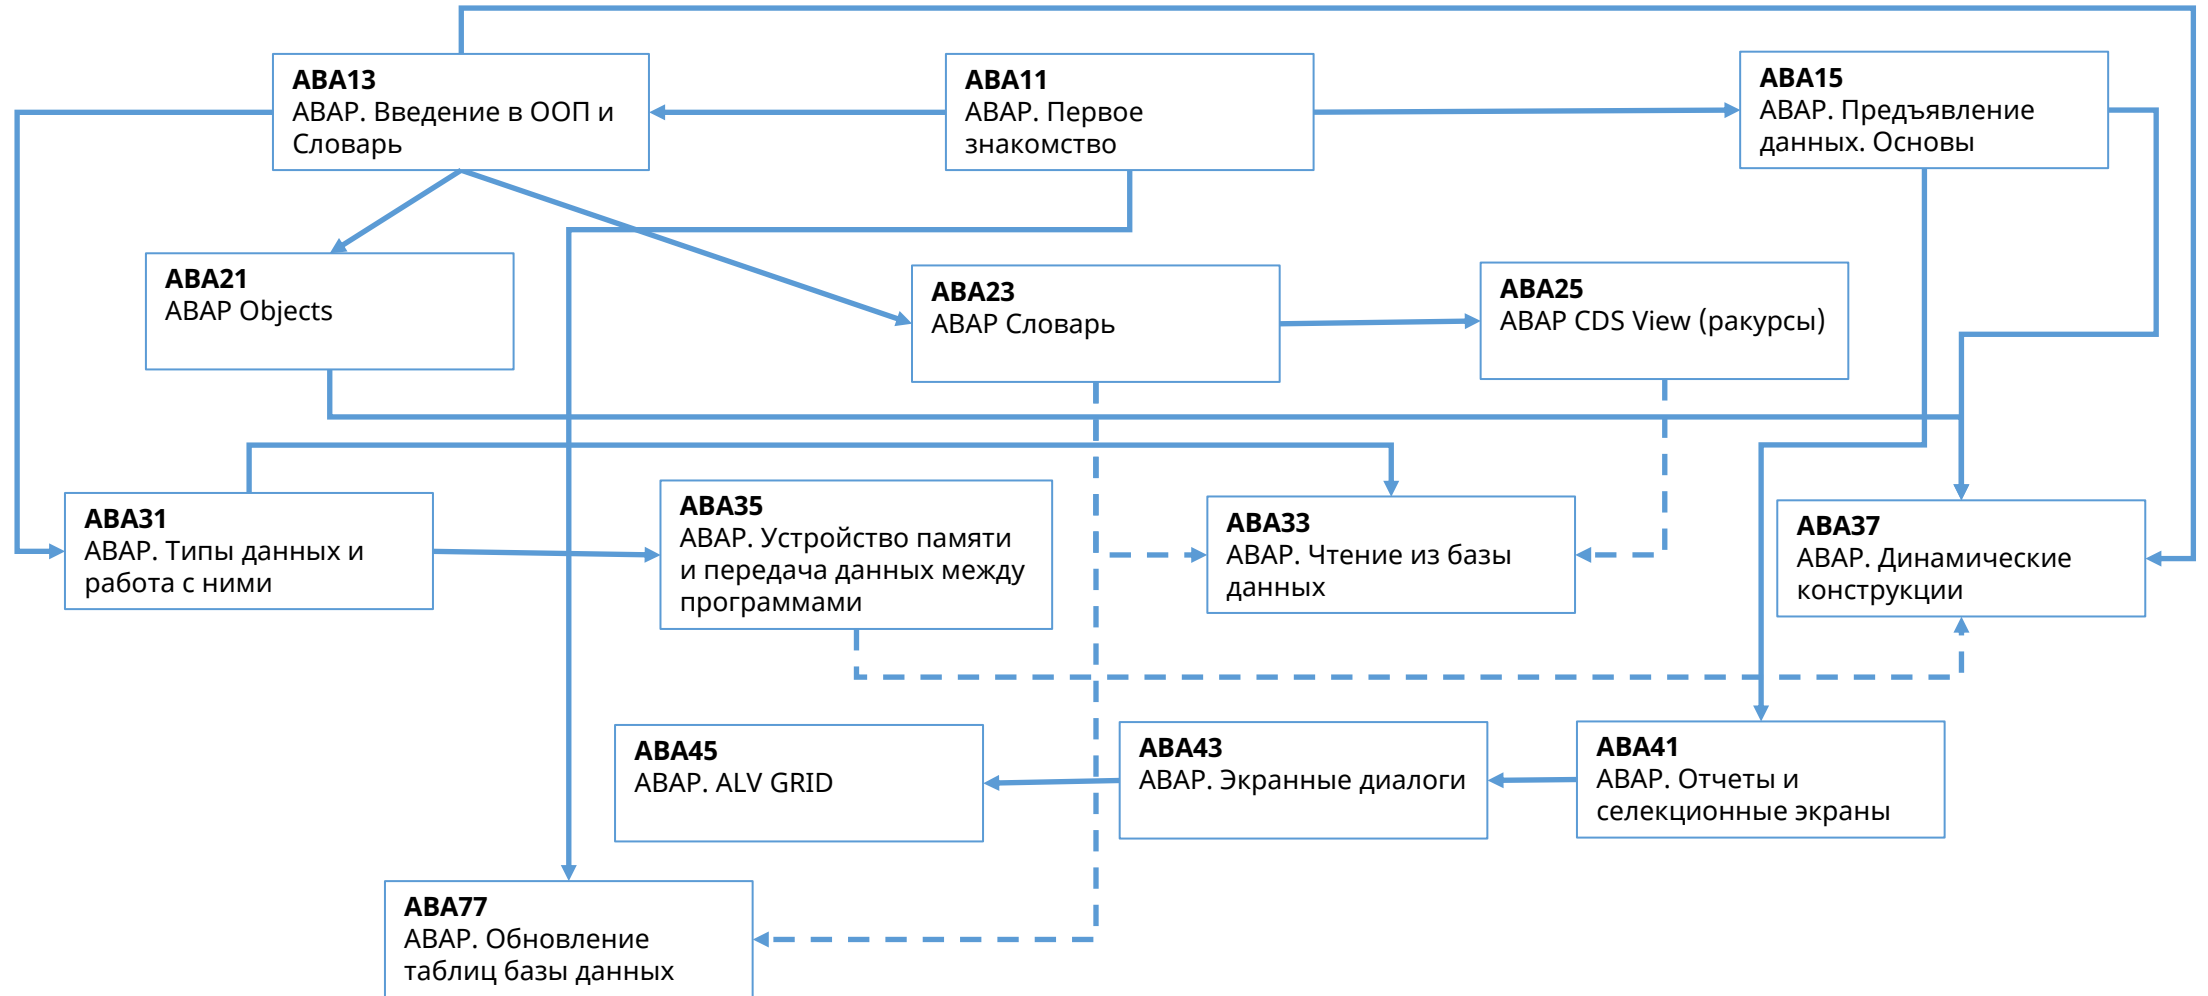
ABA13
ABAP. Введение в ООП и Словарь

ABA11
ABAP. Первое знакомство

ABA15
ABAP. Предъявление данных. Основы

ABA21
ABAP Objects

ABA23
ABAP Словарь

ABA25
ABAP CDS View (ракурсы)

ABA31
ABAP. Типы данных и работа с ними

ABA35
ABAP. Устройство памяти и передача данных между программами

ABA33
ABAP. Чтение из базы данных

ABA37
ABAP. Динамические конструкции

ABA45
ABAP. ALV GRID

ABA43
ABAP. Экранные диалоги

ABA41
ABAP. Отчеты и селекционные экраны

ABA77
ABAP. Обновление таблиц базы данных